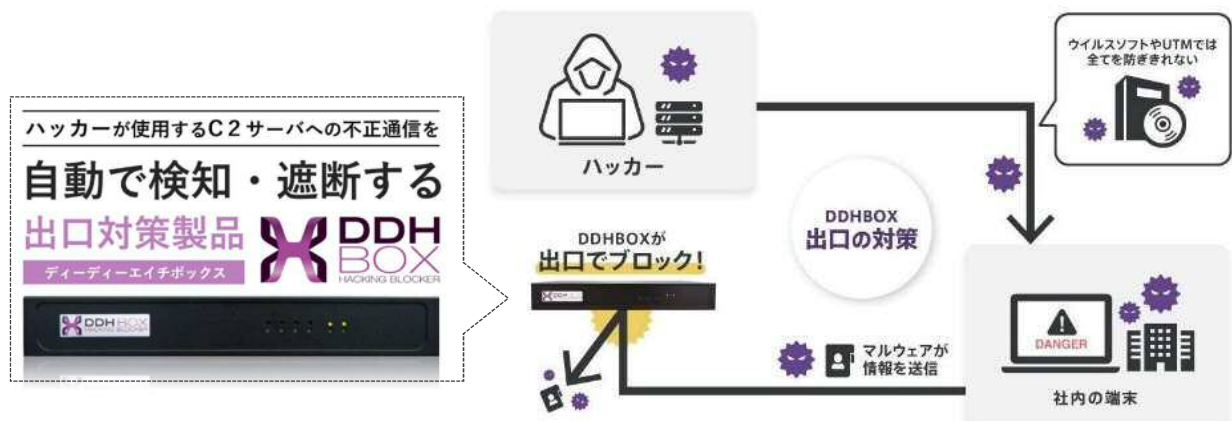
ハッカーが使用するC2サーバへの不正通信を

自動で検知・遮断する

出口対策製品

ディーディーエイチボックス

DDH BOX HACKING BLOCKER

DDH BOX HACKING BLOCKER

ハッカー

ウイルスソフトやUTMでは全てを防ぎきれない

DDHBOX 出口の対策

DDHBOXが 出口でブロック!

DDH BOX

DANGER

マルウェアが情報を送信

社内の端末